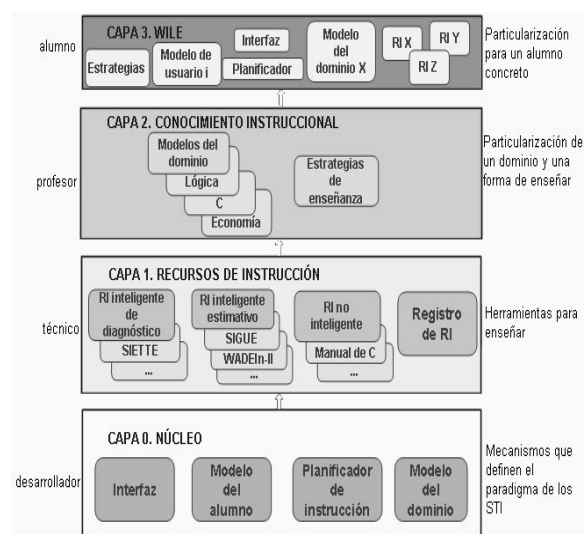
alumno

CAPA 3. WILE

Estrategias

Modelo de usuario i

Interfaz

Planificador

Modelo del dominio X

RI X

RI Y

RI Z

Particularización para un alumno concreto

profesor

CAPA 2. CONOCIMIENTO INSTRUCCIONAL

Modelos del dominio

Lógica

C

Economía

Estrategias de enseñanza

Particularización de un dominio y una forma de enseñar

técnico

CAPA 1. RECURSOS DE INSTRUCCIÓN

RI inteligente de diagnóstico

SIETTE

...

RI inteligente estimativo

SIGUE

WADEIn-II

...

RI no inteligente

Manual de C

...

Registro de RI

Herramientas para enseñar

desarrollador

CAPA 0. NÚCLEO

Interfaz

Modelo del alumno

Planificador de instrucción

Modelo del dominio

Mecanismos que definen el paradigma de los STI